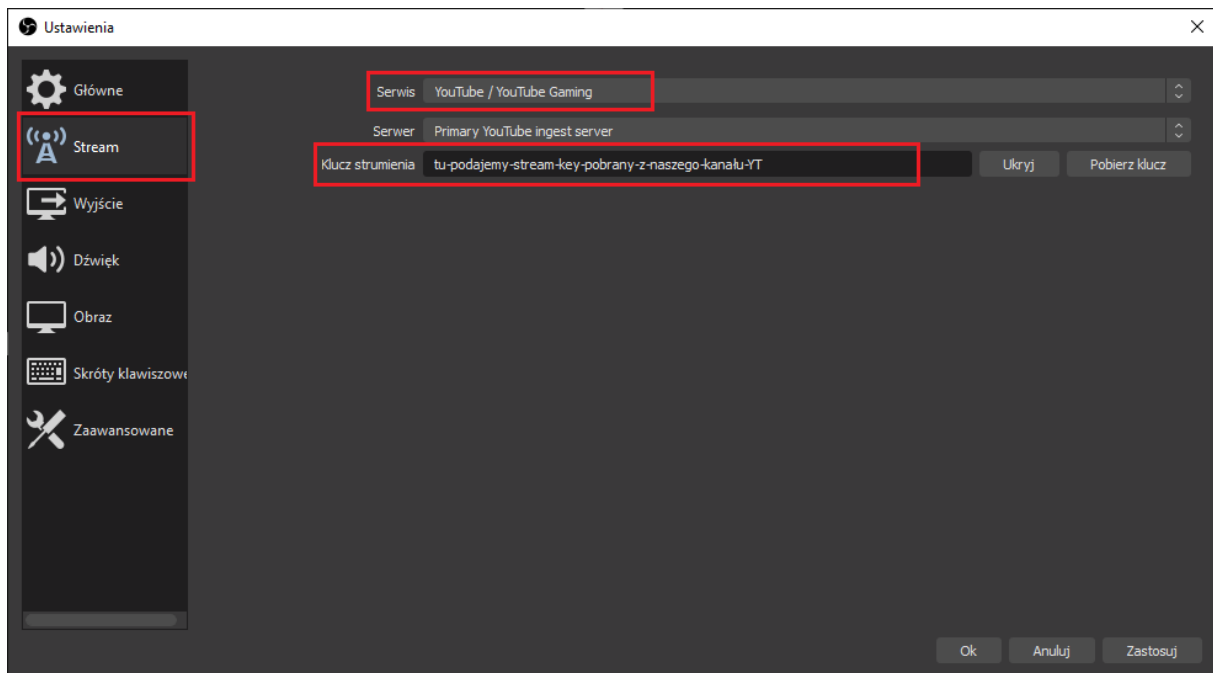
Ustawienia

Główne
Stream
Wyjście
Dźwięk
Obraz
Skróty klawiszowe
Zaawansowane

Serwis YouTube / YouTube Gaming
Serwer Primary YouTube ingest server
Klucz strumienia tu-podajemy-stream-key-pobrany-z-naszego-kanału-YT Ukryj Pobierz klucz

Ok Anuluj Zastosuj